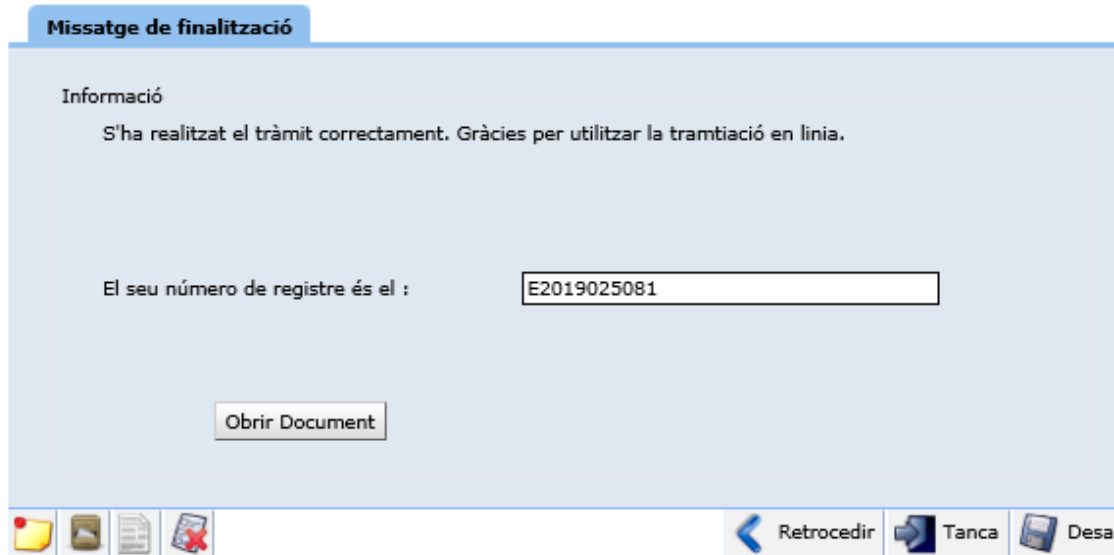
Missatge de finalització

Informació

S'ha realitzat el tràmit correctament. Gràcies per utilitzar la tramtiació en linia.

El seu número de registre és el : E2019025081

Obrir Document

Retrocedir Tanca Desa